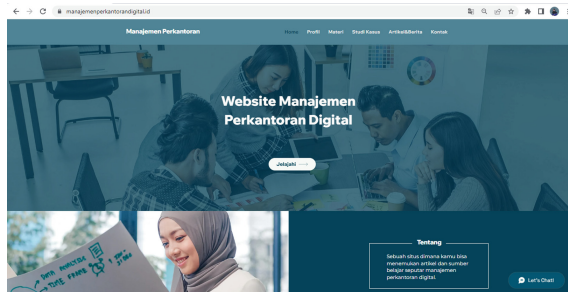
manajemenperkantorandigital.id

Manajemen Perkantoran

Home Profil Materi Studi Kasus Artikel&Berita Kontak

Website Manajemen Perkantoran Digital

Jelajahi

Tentang

Sebuah situs dimana kamu bisa menemukan artikel dan sumber belajar seputar manajemen perkantoran digital.

Let's Chat!